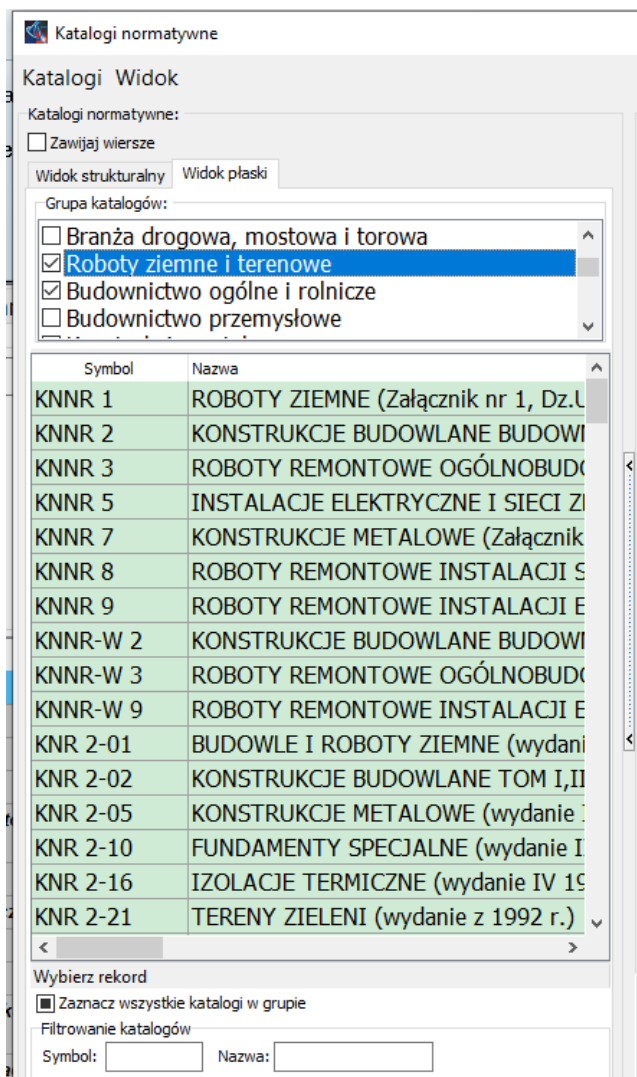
Katalogi normatywne

Katalogi Widok

Katalogi normatywne:

Zawijaj wiersze

Widok strukturalny | Widok płaski

Grupa katalogów:

Branża drogowa, mostowa i torowa
Roboty ziemne i terenowe
Budownictwo ogólne i rolnicze
Budownictwo przemysłowe

| Symbol | Nazwa |
|---|---|
| KNNR 1 | ROBOTY ZIEMNE (Załącznik nr 1, Dz.U |
| KNNR 2 | KONSTRUKCJE BUDOWLANE BUDOWI |
| KNNR 3 | ROBOTY REMONTOWE OGÓLNOBUDO |
| KNNR 5 | INSTALACJE ELEKTRYCZNE I SIECI Z |
| KNNR 7 | KONSTRUKCJE METALOWE (Załącznik |
| KNNR 8 | ROBOTY REMONTOWE INSTALACJI S |
| KNNR 9 | ROBOTY REMONTOWE INSTALACJI E |
| KNNR-W 2 | KONSTRUKCJE BUDOWLANE BUDOWI |
| KNNR-W 3 | ROBOTY REMONTOWE OGÓLNOBUDO |
| KNNR-W 9 | ROBOTY REMONTOWE INSTALACJI E |
| KNR 2-01 | BUDOWLE I ROBOTY ZIEMNE (wydani |
| KNR 2-02 | KONSTRUKCJE BUDOWLANE TOM I,II |
| KNR 2-05 | KONSTRUKCJE METALOWE (wydanie I |
| KNR 2-10 | FUNDAMENTY SPECJALNE (wydanie I |
| KNR 2-16 | IZOLACJE TERMICZNE (wydanie IV 19 |
| KNR 2-21 | TERENY ZIELENI (wydanie z 1992 r.) |

Wybierz rekord

Zaznacz wszystkie katalogi w grupie

Filtrowanie katalogów

Symbol: Nazwa: